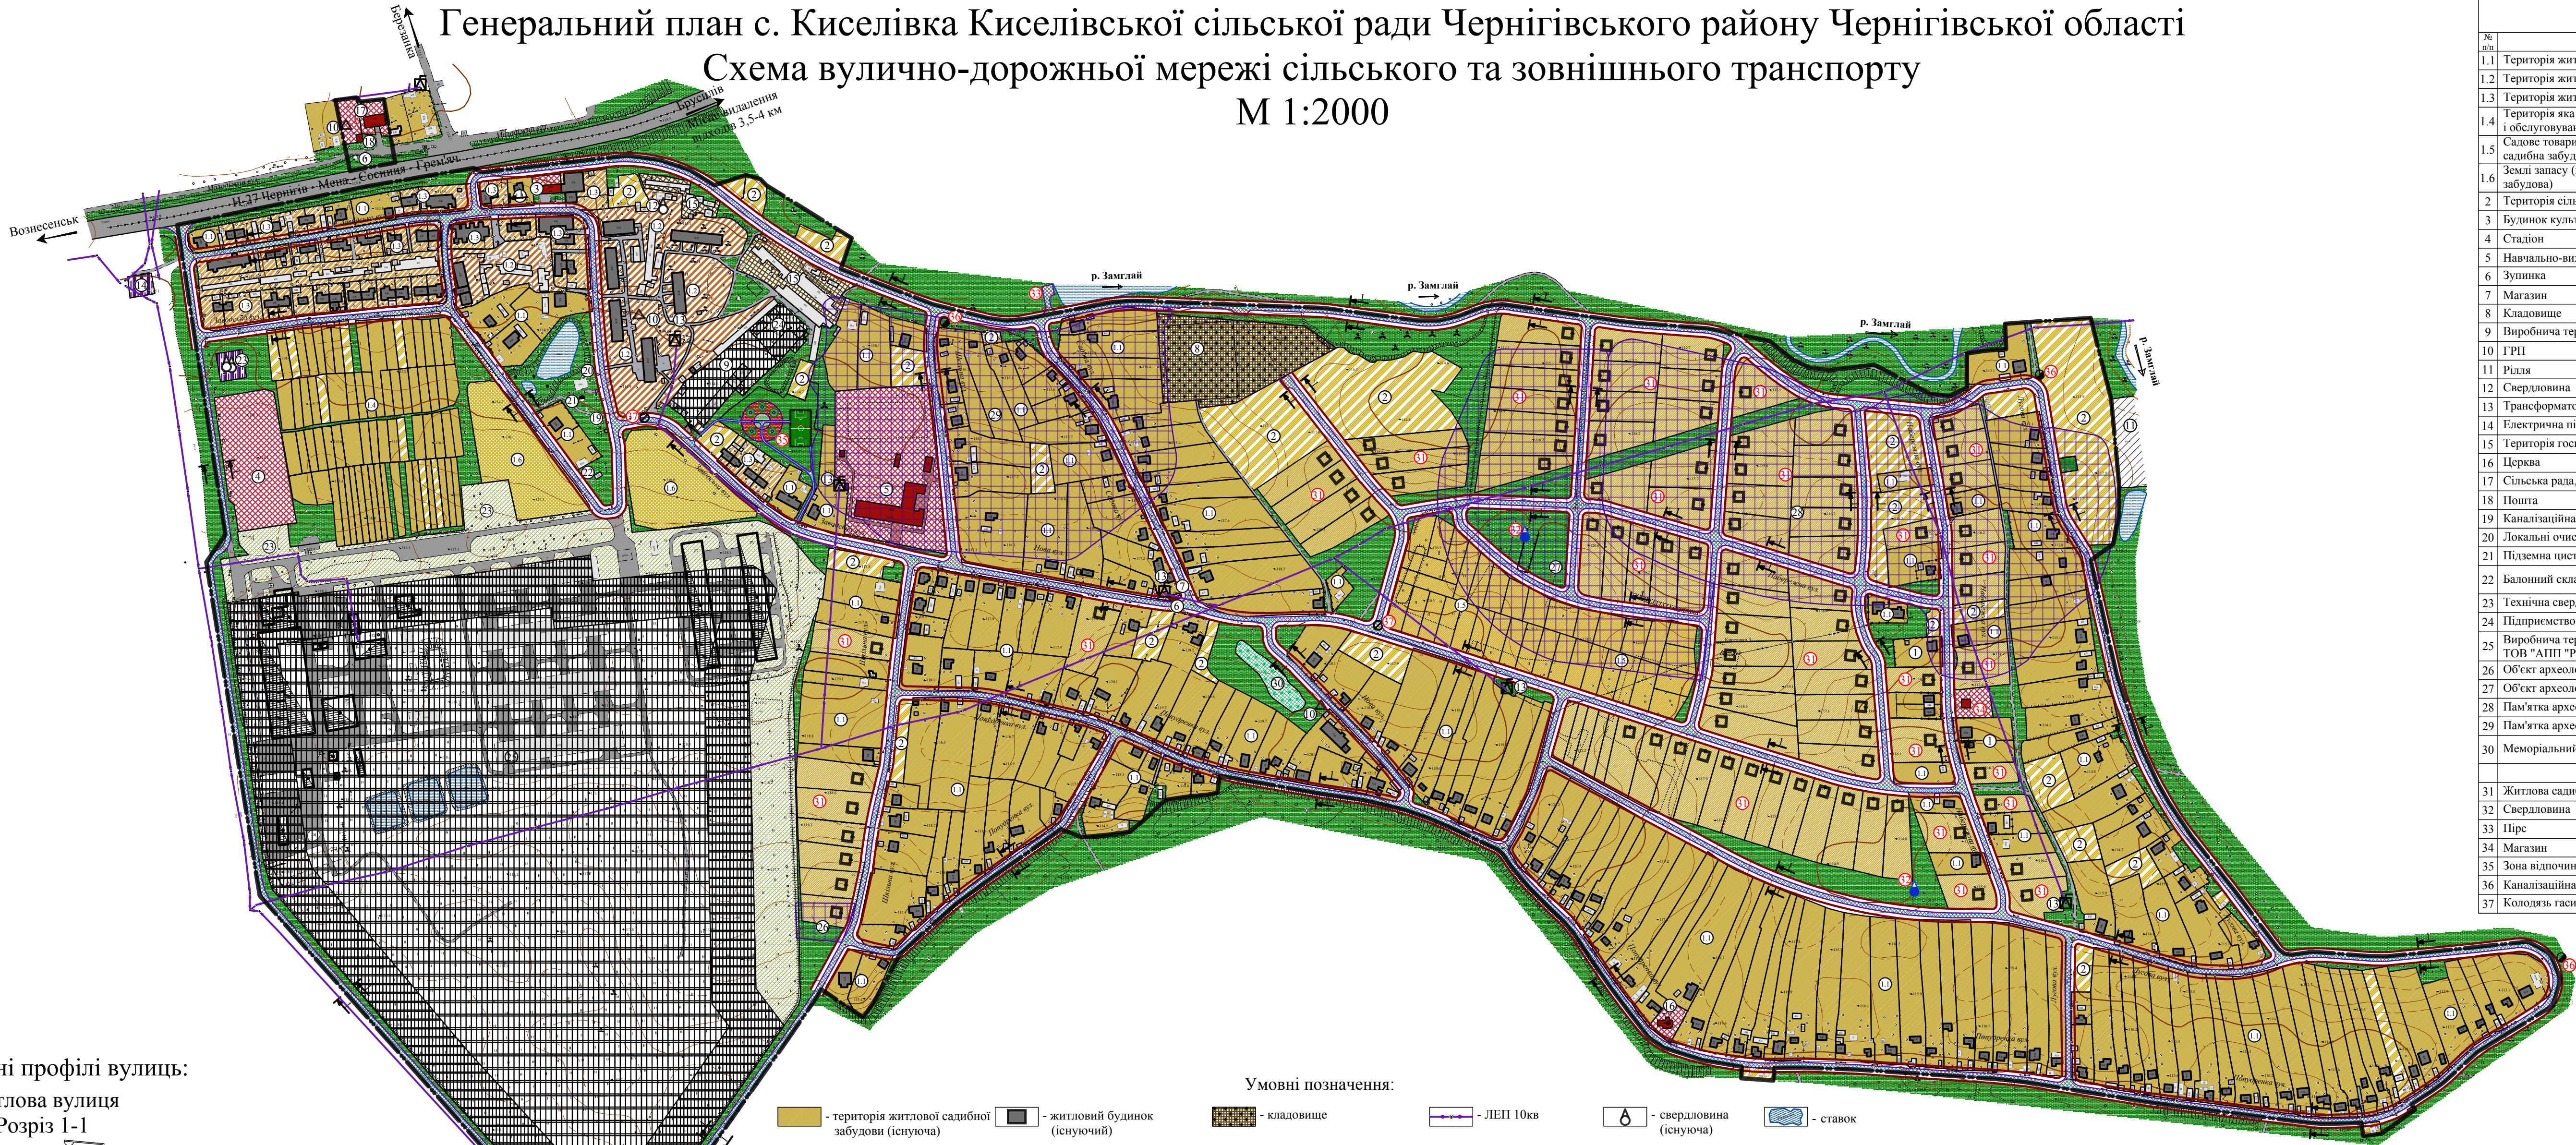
Генеральний план с. Киселівка Киселівської сільської ради Чернігівського району Чернігівської області
Схема вулично-дорожньої мережі сільського та зовнішнього транспорту
М 1:2000

Березанка
Брусилів
Місце видалення відходів 3,5-4 км
Н-27 Чернігів - Мена - Сосниця - Грем'яч
Вознесенськ
р. Замглай
р. Замглай
р. Замглай
р. Замглай

| № п/п | |
|---|---|
| 1.1 | Територія жи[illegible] |
| 1.2 | Територія жи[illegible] |
| 1.3 | Територія жи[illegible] |
| 1.4 | Територія яка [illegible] і обслуговуван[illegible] |
| 1.5 | Садове товари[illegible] садибна забуд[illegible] |
| 1.6 | Землі запасу ([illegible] забудова) |
| 2 | Територія сіл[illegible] |
| 3 | Будинок культ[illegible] |
| 4 | Стадіон |
| 5 | Навчально-ви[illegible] |
| 6 | Зупинка |
| 7 | Магазин |
| 8 | Кладовище |
| 9 | Виробнича тер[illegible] |
| 10 | ГРП |
| 11 | Рілля |
| 12 | Свердловина |
| 13 | Трансформато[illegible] |
| 14 | Електрична пі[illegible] |
| 15 | Територія гос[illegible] |
| 16 | Церква |
| 17 | Сільська рада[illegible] |
| 18 | Пошта |
| 19 | Каналізаційна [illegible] |
| 20 | Локальні очис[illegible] |
| 21 | Підземна цист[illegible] |
| 22 | Балонний скла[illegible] |
| 23 | Технічна свер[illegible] |
| 24 | Підприємство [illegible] |
| 25 | Виробнича тер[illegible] ТОВ "АПП "Р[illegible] |
| 26 | Об'єкт археол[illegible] |
| 27 | Об'єкт археол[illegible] |
| 28 | Пам'ятка архе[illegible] |
| 29 | Пам'ятка архе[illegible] |
| 30 | Меморіальний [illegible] |
| | |
| 31 | Житлова сади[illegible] |
| 32 | Свердловина |
| 33 | Пірс |
| 34 | Магазин |
| 35 | Зона відпочин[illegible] |
| 36 | Каналізаційна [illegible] |
| 37 | Колодязь гаси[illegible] |

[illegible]ні профілі вулиць:
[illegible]лова вулиця
Розріз 1-1

Умовні позначення:
- територія житлової садибної забудови (існуюча)
- житловий будинок (існуючий)
- кладовище
- ЛЕП 10кв
- свердловина (існуюча)
- ставок